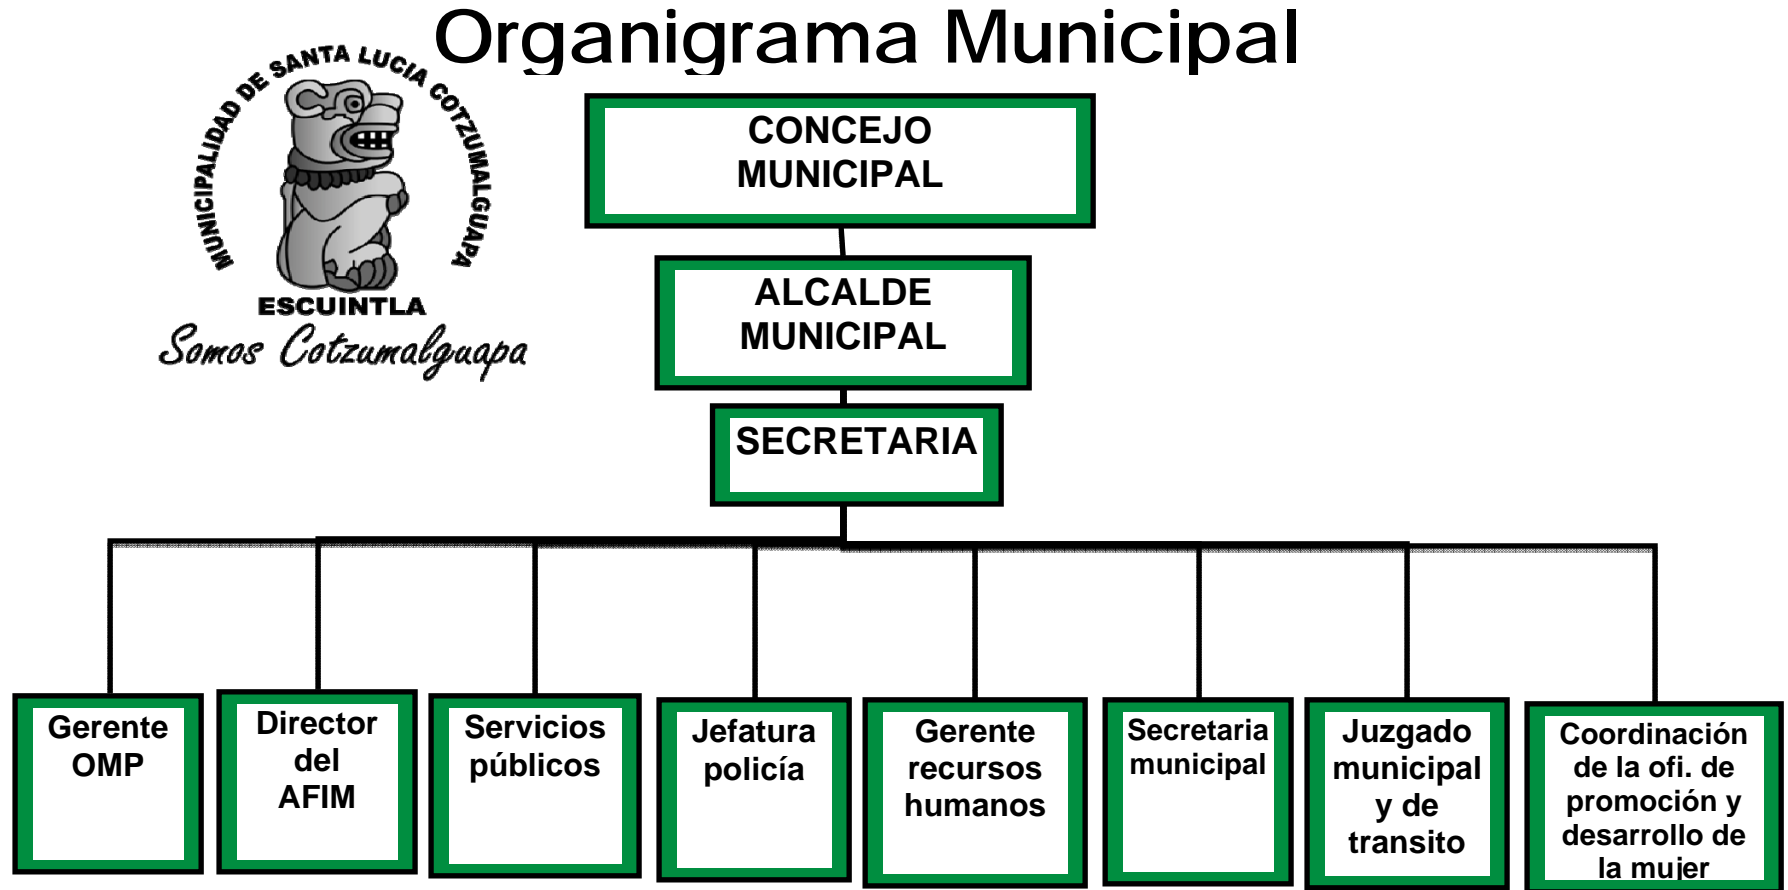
Organigrama Municipal

MUNICIPALIDAD DE SANTA LUCIA COTZUMALGUAPA
ESCUINTLA
Somos Cotzumalguapa

CONCEJO MUNICIPAL

ALCALDE MUNICIPAL

SECRETARIA

Gerente OMP

Director del AFIM

Servicios públicos

Jefatura policía

Gerente recursos humanos

Secretaria municipal

Juzgado municipal y de transito

Coordinación de la ofi. de promoción y desarrollo de la mujer